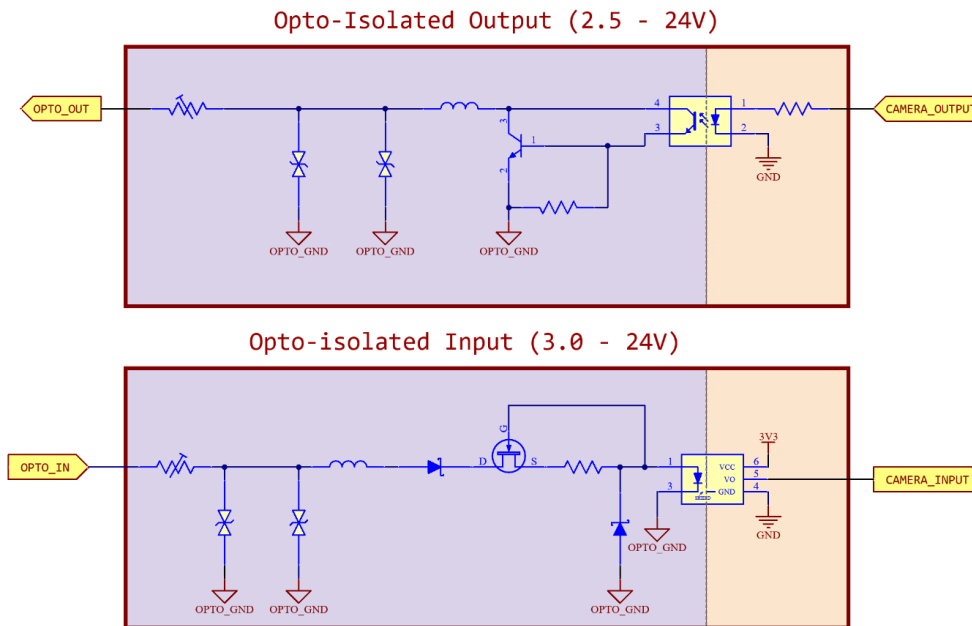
Opto-Isolated Output (2.5 - 24V)

OPTO_OUT

4
3
1
2
CAMERA_OUTPUT
3
1
2
GND
OPTO_GND
OPTO_GND
OPTO_GND

Opto-isolated Input (3.0 - 24V)

OPTO_IN
G
D
S
1
3
VCC
VO
GND
6
5
4
3V3
CAMERA_INPUT
GND
OPTO_GND
OPTO_GND
OPTO_GND
OPTO_GND